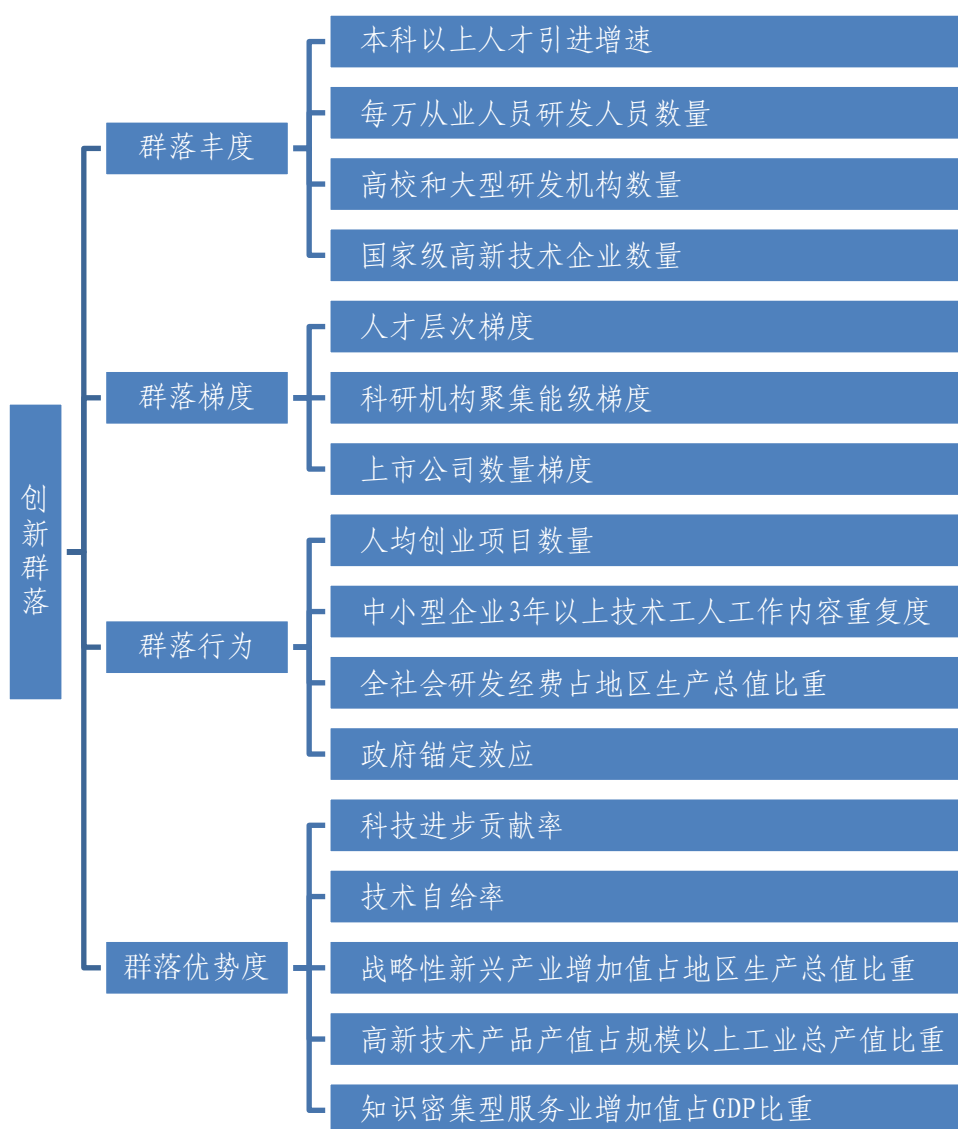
创新群落

群落丰度
本科以上人才引进增速
每万从业人员研发人员数量
高校和大型研发机构数量
国家级高新技术企业数量

群落梯度
人才层次梯度
科研机构聚集能级梯度
上市公司数量梯度

群落行为
人均创业项目数量
中小型企业3年以上技术工人工作内容重复度
全社会研发经费占地区生产总值比重
政府锚定效应

群落优势度
科技进步贡献率
技术自给率
战略性新兴产业增加值占地区生产总值比重
高新技术产品产值占规模以上工业总产值比重
知识密集型服务业增加值占GDP比重